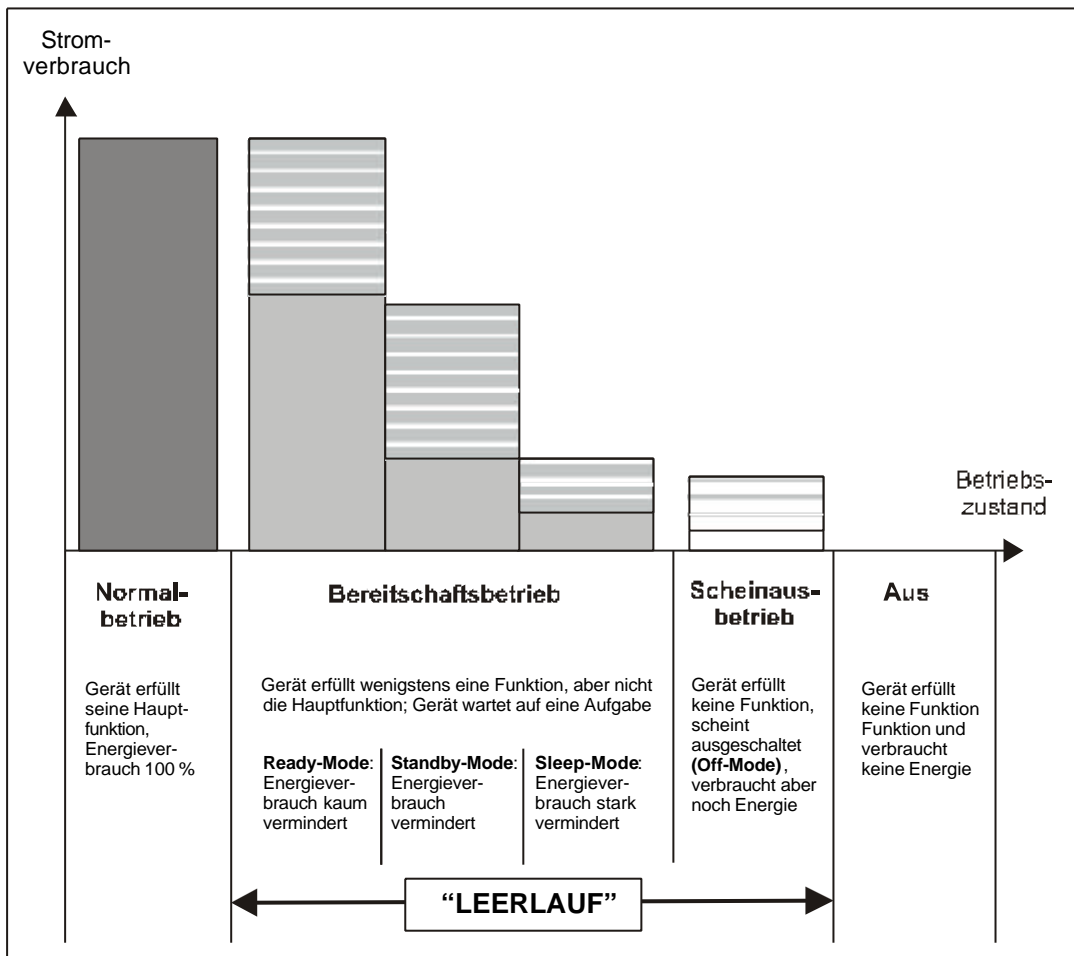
Stromverbrauch

Betriebszustand

Normalbetrieb

Gerät erfüllt seine Hauptfunktion, Energieverbrauch 100 %

Bereitschaftsbetrieb

Gerät erfüllt wenigstens eine Funktion, aber nicht die Hauptfunktion; Gerät wartet auf eine Aufgabe

**Ready-Mode**: Energieverbrauch kaum vermindert

**Standby-Mode**: Energieverbrauch vermindert

**Sleep-Mode**: Energieverbrauch stark vermindert

Scheinausbetrieb

Gerät erfüllt keine Funktion, scheint ausgeschaltet **(Off-Mode)**, verbraucht aber noch Energie

Aus

Gerät erfüllt keine Funktion Funktion und verbraucht keine Energie

"LEERLAUF"